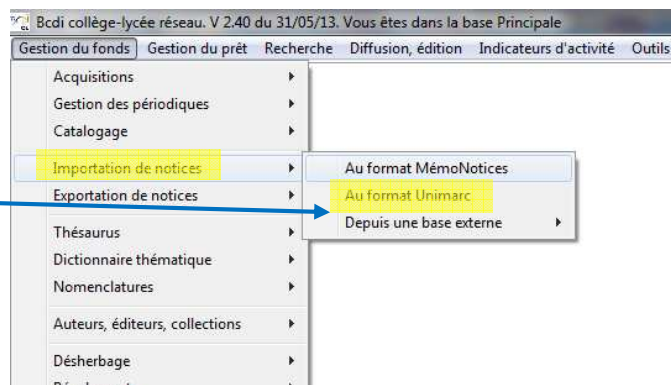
Bcdi collège-lycée réseau. V 2.40 du 31/05/13. Vous êtes dans la base Principale

Gestion du fonds | Gestion du prêt | Recherche | Diffusion, édition | Indicateurs d'activité | Outils

Acquisitions
Gestion des périodiques
Catalogage
Importation de notices
Exportation de notices
Thésaurus
Dictionnaire thématique
Nomenclatures
Auteurs, éditeurs, collections
Désherbage
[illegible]

Au format MémoNotices
Au format Unimarc
Depuis une base externe